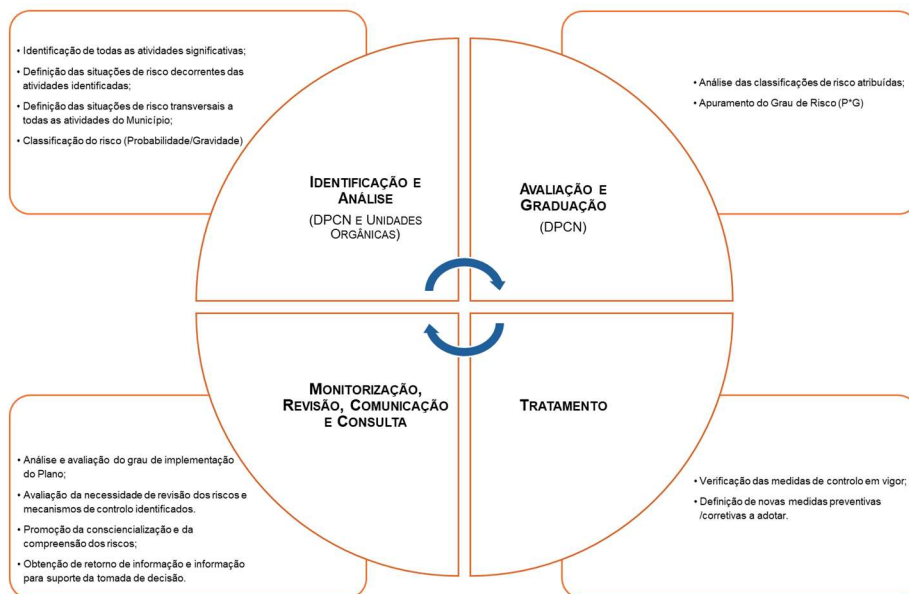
• Identificação de todas as atividades significativas;

• Definição das situações de risco decorrentes das atividades identificadas;

• Definição das situações de risco transversais a todas as atividades do Município;

• Classificação do risco (Probabilidade/Gravidade)

• Análise das classificações de risco atribuídas;

• Apuramento do Grau de Risco (P*G)

IDENTIFICAÇÃO E ANÁLISE
(DPCN E UNIDADES ORGÂNICAS)

AVALIAÇÃO E GRADUAÇÃO
(DPCN)

MONITORIZAÇÃO, REVISÃO, COMUNICAÇÃO E CONSULTA

TRATAMENTO

• Análise e avaliação do grau de implementação do Plano;

• Avaliação da necessidade de revisão dos riscos e mecanismos de controlo identificados.

• Promoção da consciencialização e da compreensão dos riscos;

• Obtenção de retorno de informação e informação para suporte da tomada de decisão.

• Verificação das medidas de controlo em vigor;

• Definição de novas medidas preventivas /corretivas a adotar.